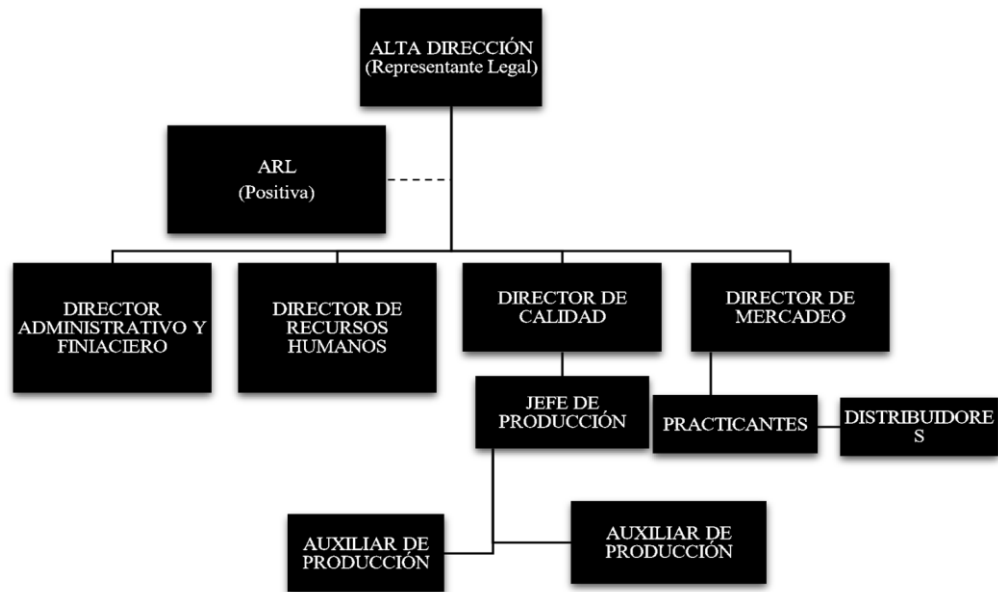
ALTA DIRECCIÓN
(Representante Legal)

ARL
(Positiva)

DIRECTOR ADMINISTRATIVO Y FINIACIERO

DIRECTOR DE RECURSOS HUMANOS

DIRECTOR DE CALIDAD

DIRECTOR DE MERCADEO

JEFE DE PRODUCCIÓN

PRACTICANTES

DISTRIBUIDORE S

AUXILIAR DE PRODUCCIÓN

AUXILIAR DE PRODUCCIÓN